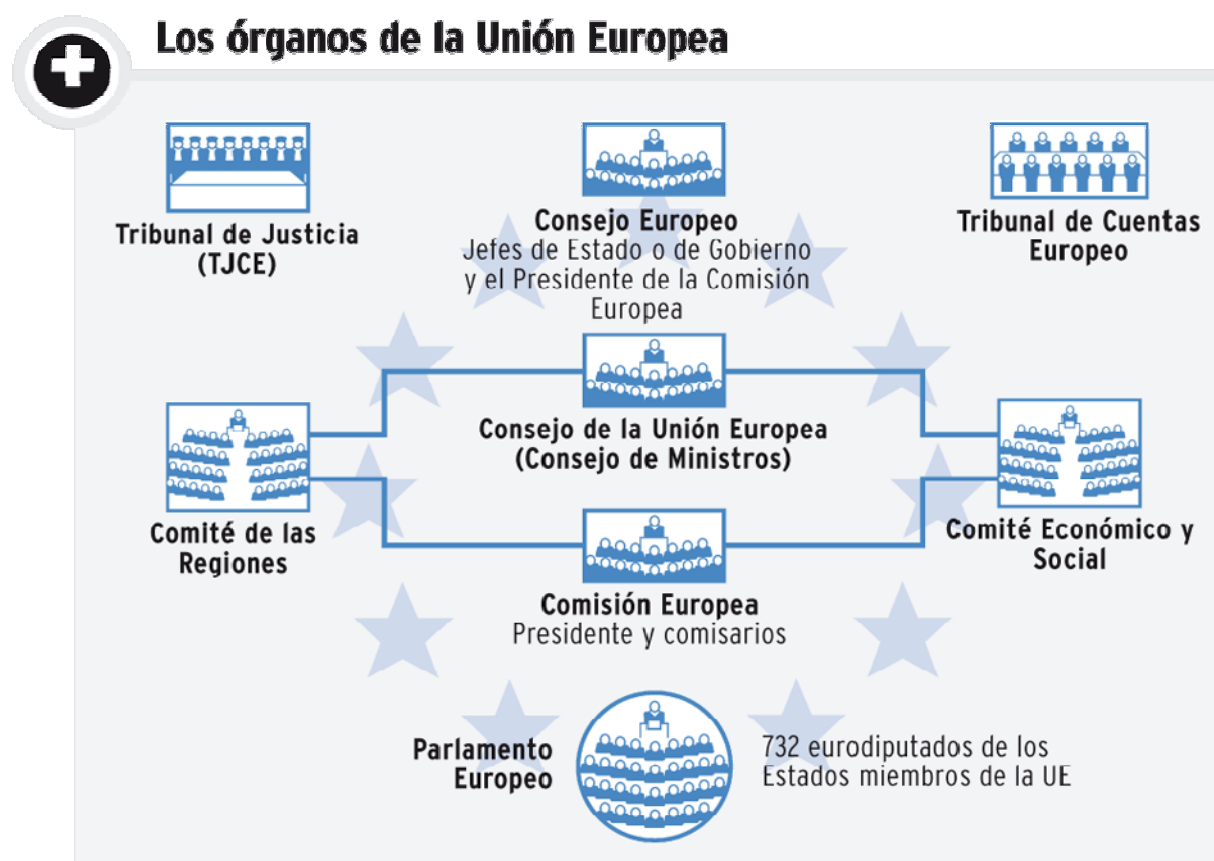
Los órganos de la Unión Europea

Tribunal de Justicia (TJCE)

Consejo Europeo
Jefes de Estado o de Gobierno y el Presidente de la Comisión Europea

Tribunal de Cuentas Europeo

Consejo de la Unión Europea (Consejo de Ministros)

Comité de las Regiones

Comité Económico y Social

Comisión Europea
Presidente y comisarios

Parlamento Europeo

732 eurodiputados de los Estados miembros de la UE